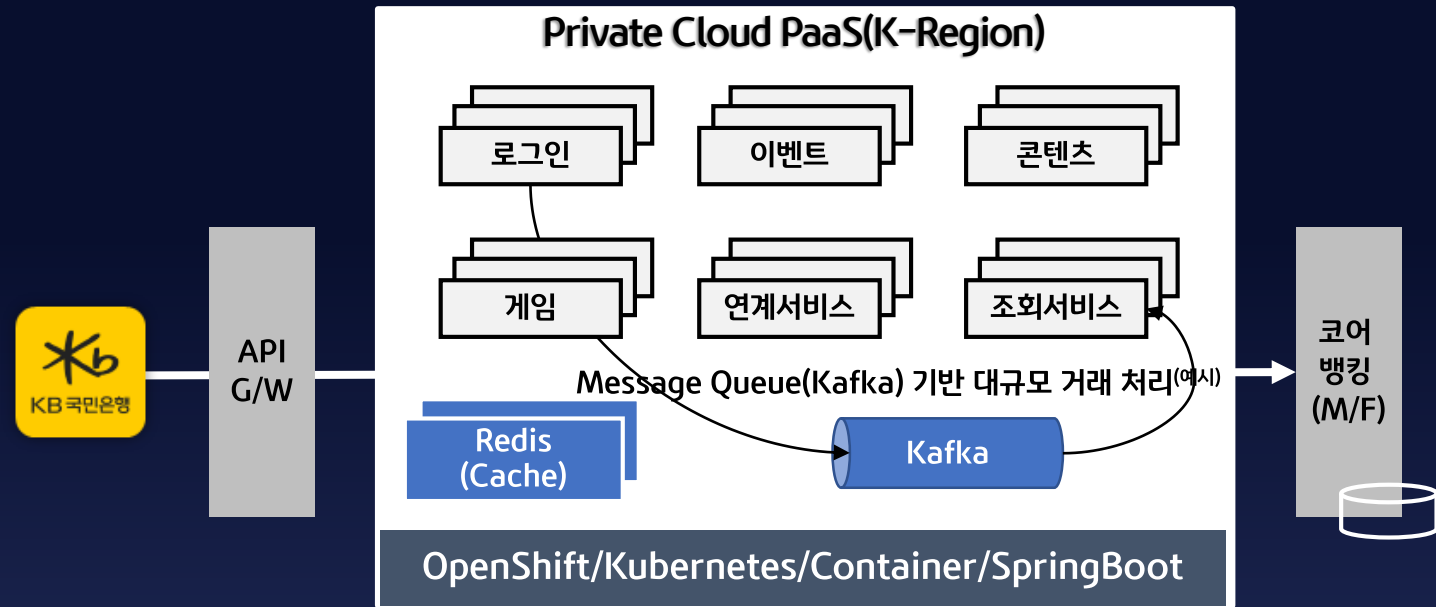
Private Cloud PaaS(K-Region)

KB 국민은행

API G/W

로그인

이벤트

콘텐츠

게임

연계서비스

조회서비스

Message Queue(Kafka) 기반 대규모 거래 처리(예시)

Redis (Cache)

Kafka

코어 뱅킹 (M/F)

OpenShift/Kubernetes/Container/SpringBoot